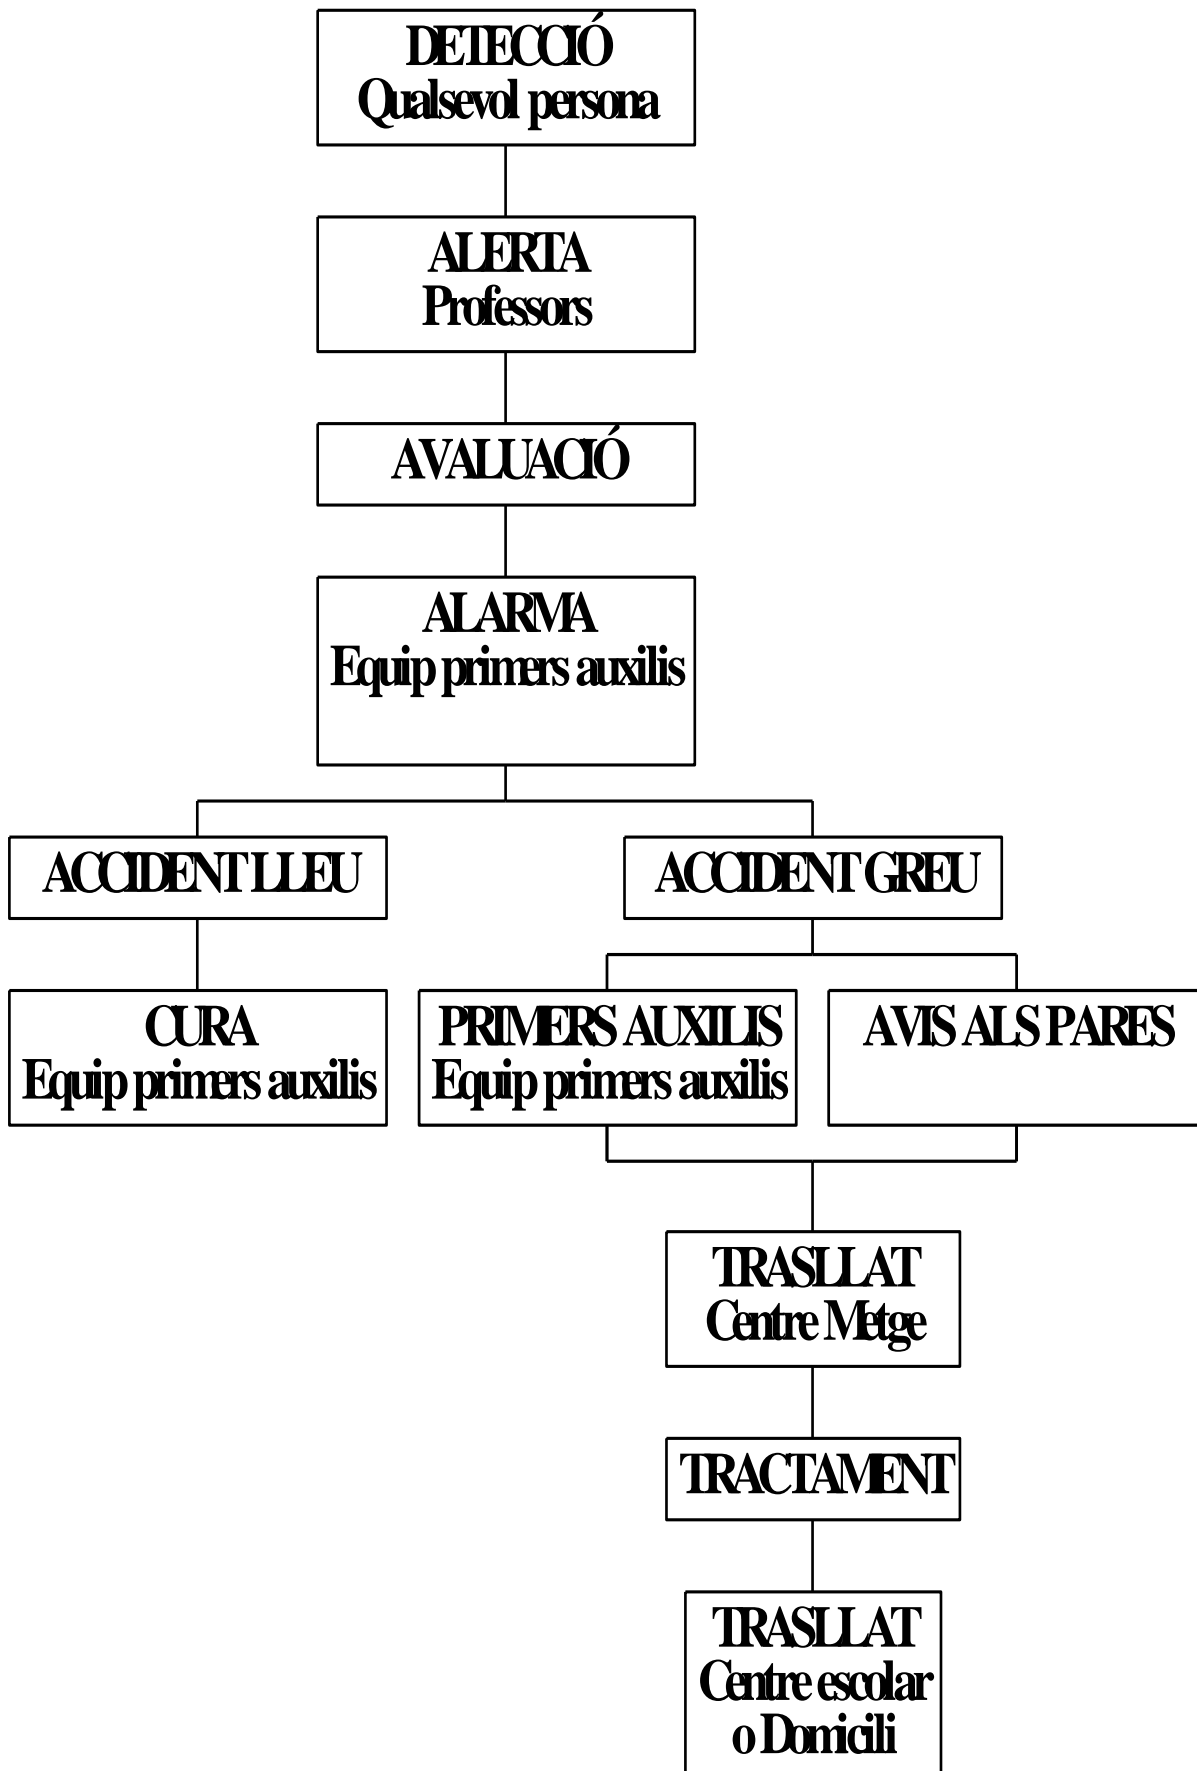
DETECCIÓ
Qualsevol persona

ALERTA
Professors

AVALUACIÓ

ALARMA
Equip primers auxilis

ACCIDENT LLEU

ACCIDENT GREU

CURA
Equip primers auxilis

PRIMERS AUXILIS
Equip primers auxilis

AVIS ALS PARES

TRASLLAT
Centre Metge

TRACTAMENT

TRASLLAT
Centre escolar
o Domicili